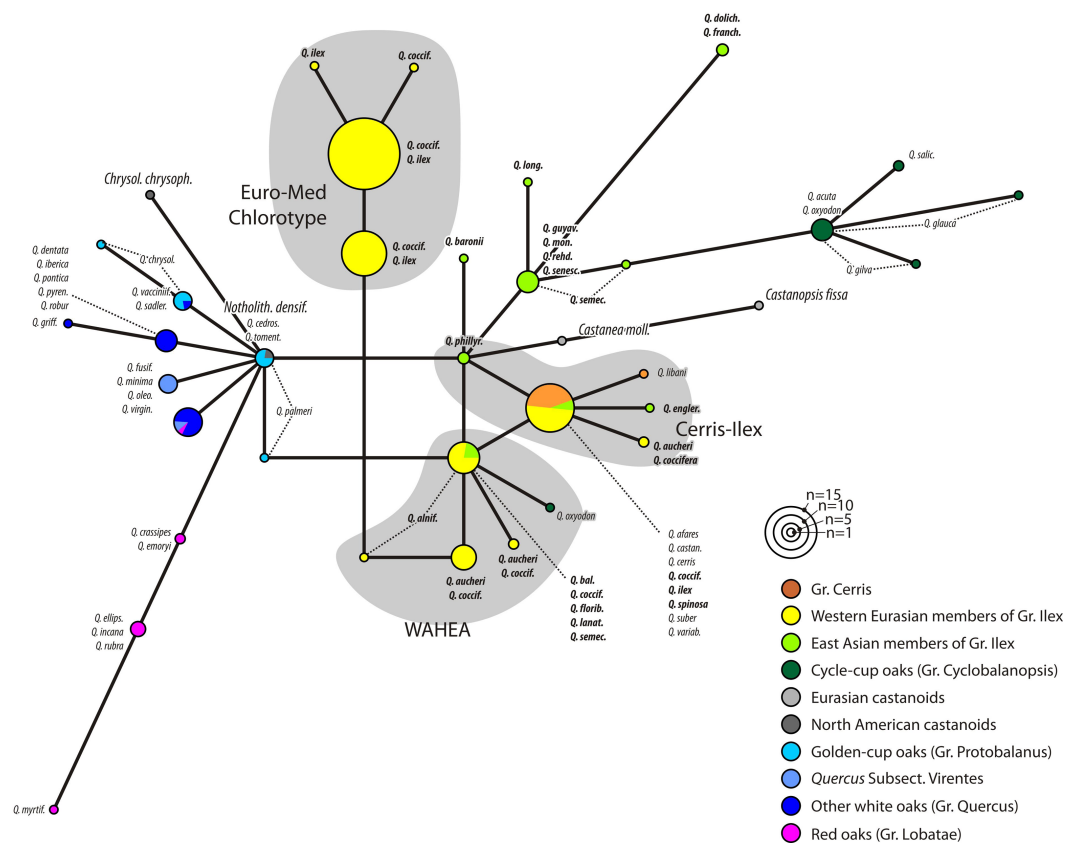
Q. ilex
Q. coccif.
Q. coccif.
Q. ilex
Euro-Med Chlorotype
Q. coccif.
Q. ilex
Chrysol. chrysoph.
Q. dolich.
Q. franch.
Q. long.
Q. salic.
Q. acuta
Q. oxyodon
Q. glauca
Q. gilva
Q. guyav.
Q. mon.
Q. rehd.
Q. senesc.
Q. semec.
Q. baronii
Castanopsis fissa
Castanea moll.
Q. dentata
Q. iberica
Q. pontica
Q. pyren.
Q. robur
Q. chrysol.
Q. vacciniif.
Q. sadler.
Notholith. densif.
Q. cedros.
Q. toment.
Q. griff.
Q. fusif.
Q. minima
Q. oleo.
Q. virgin.
Q. palmeri
Q. phillyr.
Q. libani
Q. engler.
Cerris-Ilex
Q. aucheri
Q. coccifera
Q. oxyodon
Q. alnif.
Q. aucheri
Q. coccif.
Q. aucheri
Q. coccif.
Q. bal.
Q. coccif.
Q. florib.
Q. lanat.
Q. semec.
Q. afares
Q. castan.
Q. cerris
Q. coccif.
Q. ilex
Q. spinosa
Q. suber
Q. variab.
WAHEA
Q. crassipes
Q. emoryi
Q. ellips.
Q. incana
Q. rubra
Q. myrtif.
n=15
n=10
n=5
n=1
Gr. Cerris
Western Eurasian members of Gr. Ilex
East Asian members of Gr. Ilex
Cycle-cup oaks (Gr. Cyclobalanopsis)
Eurasian castanoids
North American castanoids
Golden-cup oaks (Gr. Protobalanus)
Quercus Subsect. Virentes
Other white oaks (Gr. Quercus)
Red oaks (Gr. Lobatae)